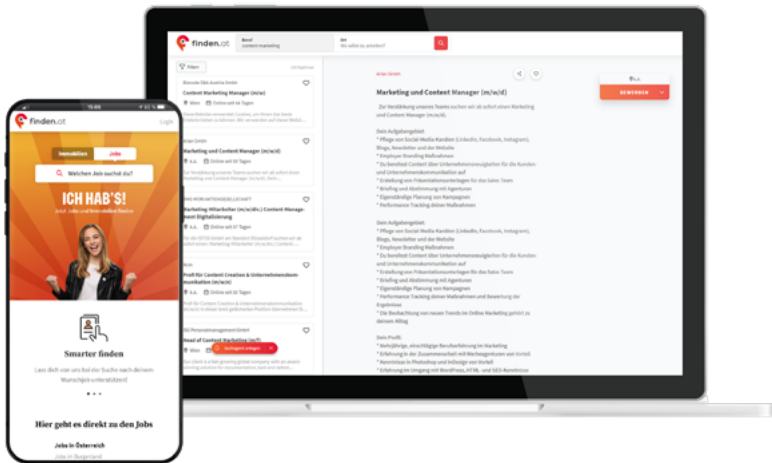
finden.at

Beruf
content marketing

Ort
Wo willst du arbeiten?

Filtern

Biomin Öbb Austria GmbH
Content Marketing Manager (m/w/x)
Wien
Online seit 14 Tagen

Arlan GmbH
Marketing und Content Manager (m/w/d)
k.A.
Online seit 17 Tagen

Marketing-Mitarbeiter (m/w/div.) Content-Management Digitalisierung
k.A.
Online seit 17 Tagen

Profi für Content Creation & Unternehmenskommunikation (m/w/d)
Wien
Online seit 17 Tagen

Head of Content Marketing (m/f/x)
Wien

Suchagent anlegen

Arlan GmbH
Marketing und Content Manager (m/w/d)

Zur Verstärkung unseres Teams suchen wir ab sofort einen Marketing und Content Manager (m/w/d).

Dein Aufgabengebiet:
* Pflege von Social-Media Kanälen (LinkedIn, Facebook, Instagram), Blogs, Newsletter und der Website
* Employer Branding Maßnahmen
* Du bereitest Content über Unternehmensneuigkeiten für die Kunden- und Unternehmenskommunikation auf
* Erstellung von Präsentationsunterlagen für das Sales Team
* Briefing und Abstimmung mit Agenturen
* Eigenständige Planung von Kampagnen
* Performance Tracking dieser Maßnahmen

Dein Aufgabengebiet:
* Pflege von Social-Media Kanälen (LinkedIn, Facebook, Instagram), Blogs, Newsletter und der Website
* Employer Branding Maßnahmen
* Du bereitest Content über Unternehmensneuigkeiten für die Kunden- und Unternehmenskommunikation auf
* Erstellung von Präsentationsunterlagen für das Sales Team
* Briefing und Abstimmung mit Agenturen
* Eigenständige Planung von Kampagnen
* Performance Tracking dieser Maßnahmen und Bewertung der Ergebnisse
* Die Beobachtung von neuen Trends im Online Marketing gehört zu deinem Alltag

Dein Profil:
* Mehrjährige, einschlägige Berufserfahrung im Marketing
* Erfahrung in der Zusammenarbeit mit Werbeagenturen von Vorteil
* Kenntnisse in Photoshop und InDesign von Vorteil
* Erfahrung im Umgang mit WordPress, HTML- und SEO-Kenntnisse

k.A.
BEWERBEN

finden.at
Login
Immobilien
Jobs
Welchen Job suchst du?
ICH HAB'S!
Smarter finden
Lass dich von uns bei der Suche nach deinem Wunschjob unterstützen!
Hier geht es direkt zu den Jobs
Jobs in Österreich
Jobs in Burgenland